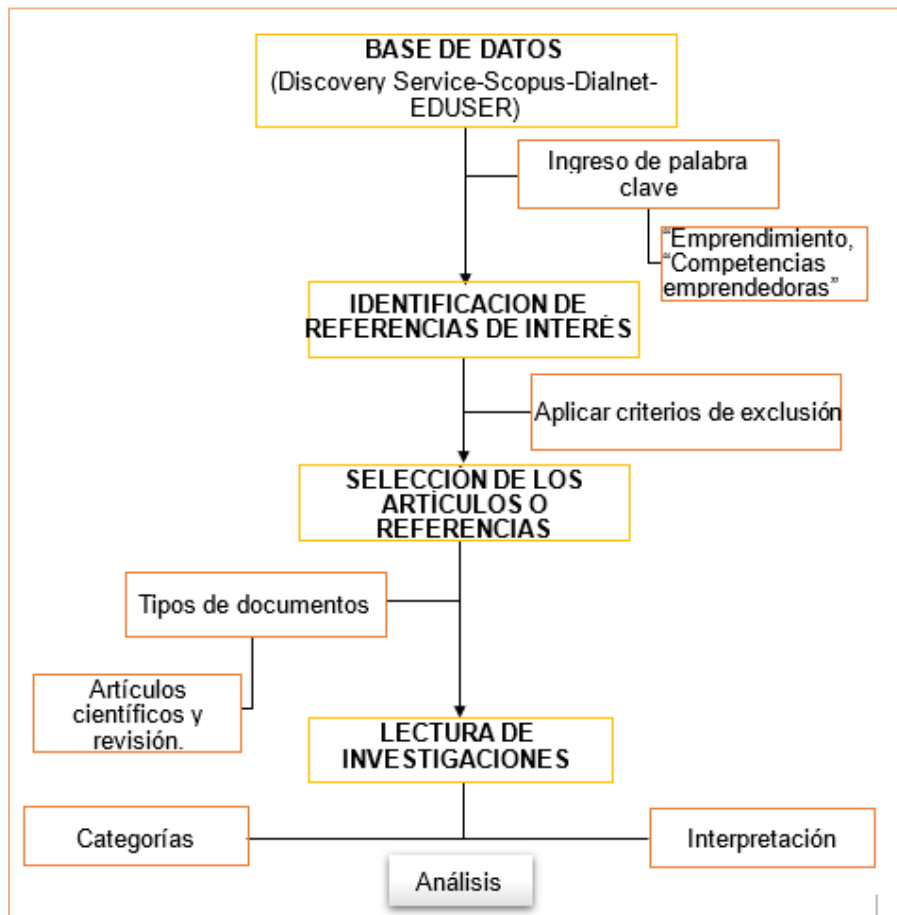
BASE DE DATOS
(Discovery Service-Scopus-Dialnet-EDUSER)

Ingreso de palabra clave

"Emprendimiento,
"Competencias emprendedoras"

IDENTIFICACION DE REFERENCIAS DE INTERÉS

Aplicar criterios de exclusión

SELECCIÓN DE LOS ARTÍCULOS O REFERENCIAS

Tipos de documentos

Artículos científicos y revisión.

LECTURA DE INVESTIGACIONES

Categorías

Interpretación

Análisis